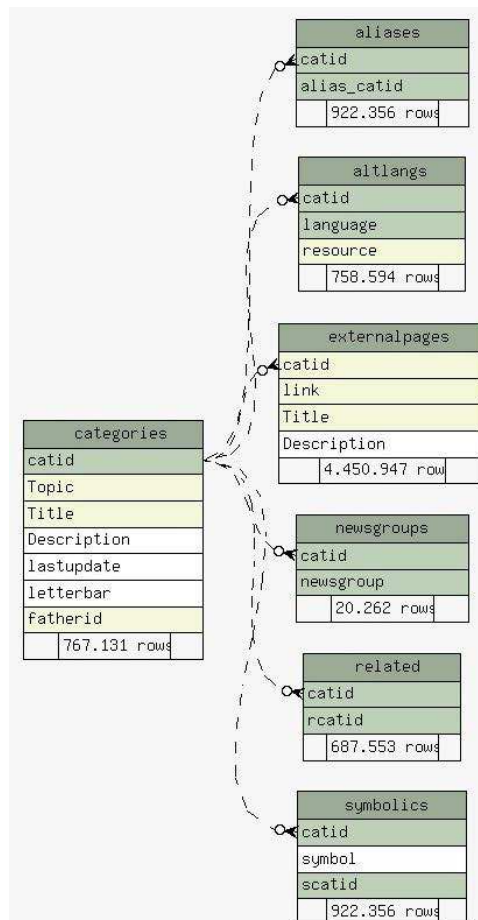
aliases
catid
alias_catid
922.356 rows

altlangs
catid
language
resource
758.594 rows

externalpages
catid
link
Title
Description
4.450.947 row

categories
catid
Topic
Title
Description
lastupdate
letterbar
fatherid
767.131 rows

newsgroups
catid
newsgroup
20.262 rows

related
catid
rcatid
687.553 rows

symbolics
catid
symbol
scatid
922.356 rows